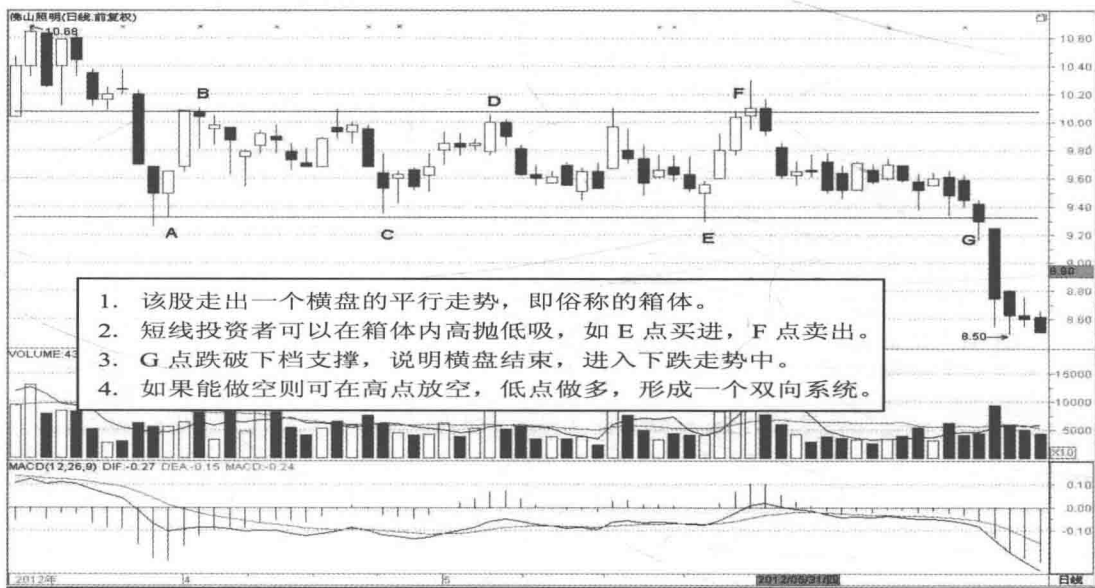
佛山照明(日线,前复权)

10.68

B D F

A C E G

10.60
10.40
10.20
10.00
9.80
9.60
9.40
9.20
9.00
8.90
8.80
8.60

8.50

1. 该股走出一个横盘的平行走势，即俗称的箱体。
2. 短线投资者可以在箱体内高抛低吸，如 E 点买进，F 点卖出。
3. G 点跌破下档支撑，说明横盘结束，进入下跌走势中。
4. 如果能做空则可在高点放空，低点做多，形成一个双向系统。

VOLUME 43

15000
10000
5000
X10

MACD(12,26,9) DIF:-0.27 DEA:-0.15 MACD:-0.24

0.10
0.00
-0.10

2012年 4 5 2012/05/31/四 日线